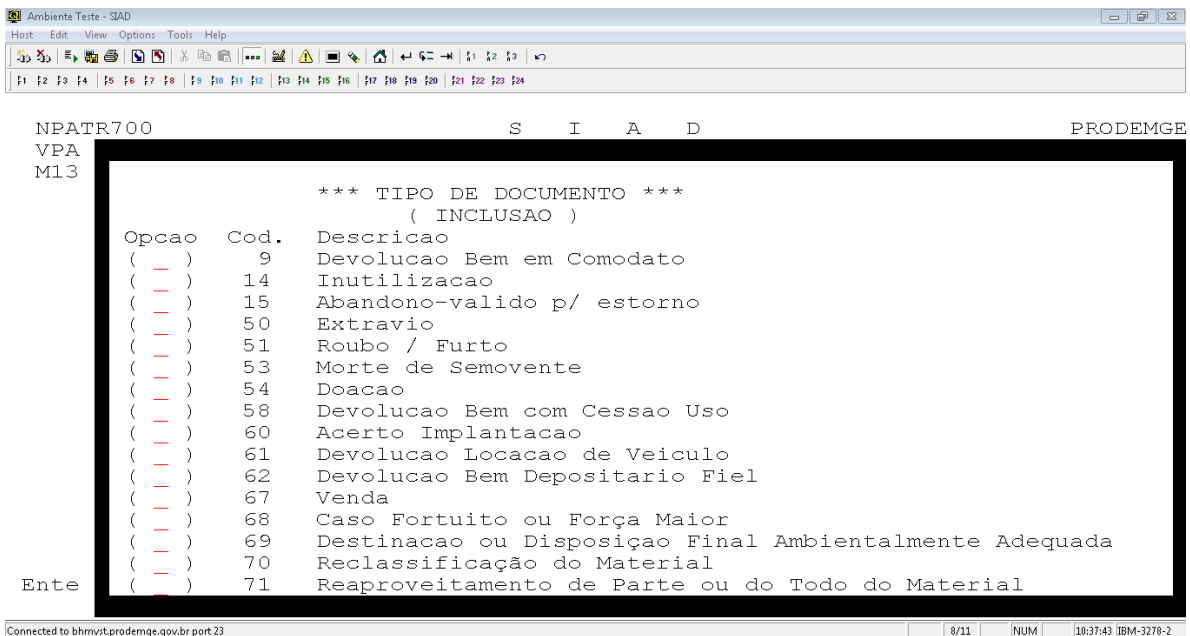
Ambiente Teste - SIAD
Host Edit View Options Tools Help

NPATR700 S I A D PRODEMGE
VPA
M13

*** TIPO DE DOCUMENTO ***
( INCLUSAO )

| Opcao | Cod. | Descricao |
|---|---|---|
| ( _ ) | 9 | Devolucao Bem em Comodato |
| ( _ ) | 14 | Inutilizacao |
| ( _ ) | 15 | Abandono-valido p/ estorno |
| ( _ ) | 50 | Extravio |
| ( _ ) | 51 | Roubo / Furto |
| ( _ ) | 53 | Morte de Semovente |
| ( _ ) | 54 | Doacao |
| ( _ ) | 58 | Devolucao Bem com Cessao Uso |
| ( _ ) | 60 | Acerto Implantacao |
| ( _ ) | 61 | Devolucao Locacao de Veiculo |
| ( _ ) | 62 | Devolucao Bem Depositario Fiel |
| ( _ ) | 67 | Venda |
| ( _ ) | 68 | Caso Fortuito ou Força Maior |
| ( _ ) | 69 | Destinacao ou Disposiçao Final Ambientalmente Adequada |
| ( _ ) | 70 | Reclassificação do Material |
| ( _ ) | 71 | Reaproveitamento de Parte ou do Todo do Material |

Ente

Connected to bhmvst.prodemge.gov.br port 23 8/11 NUM 10:37:43 IBM-3278-2